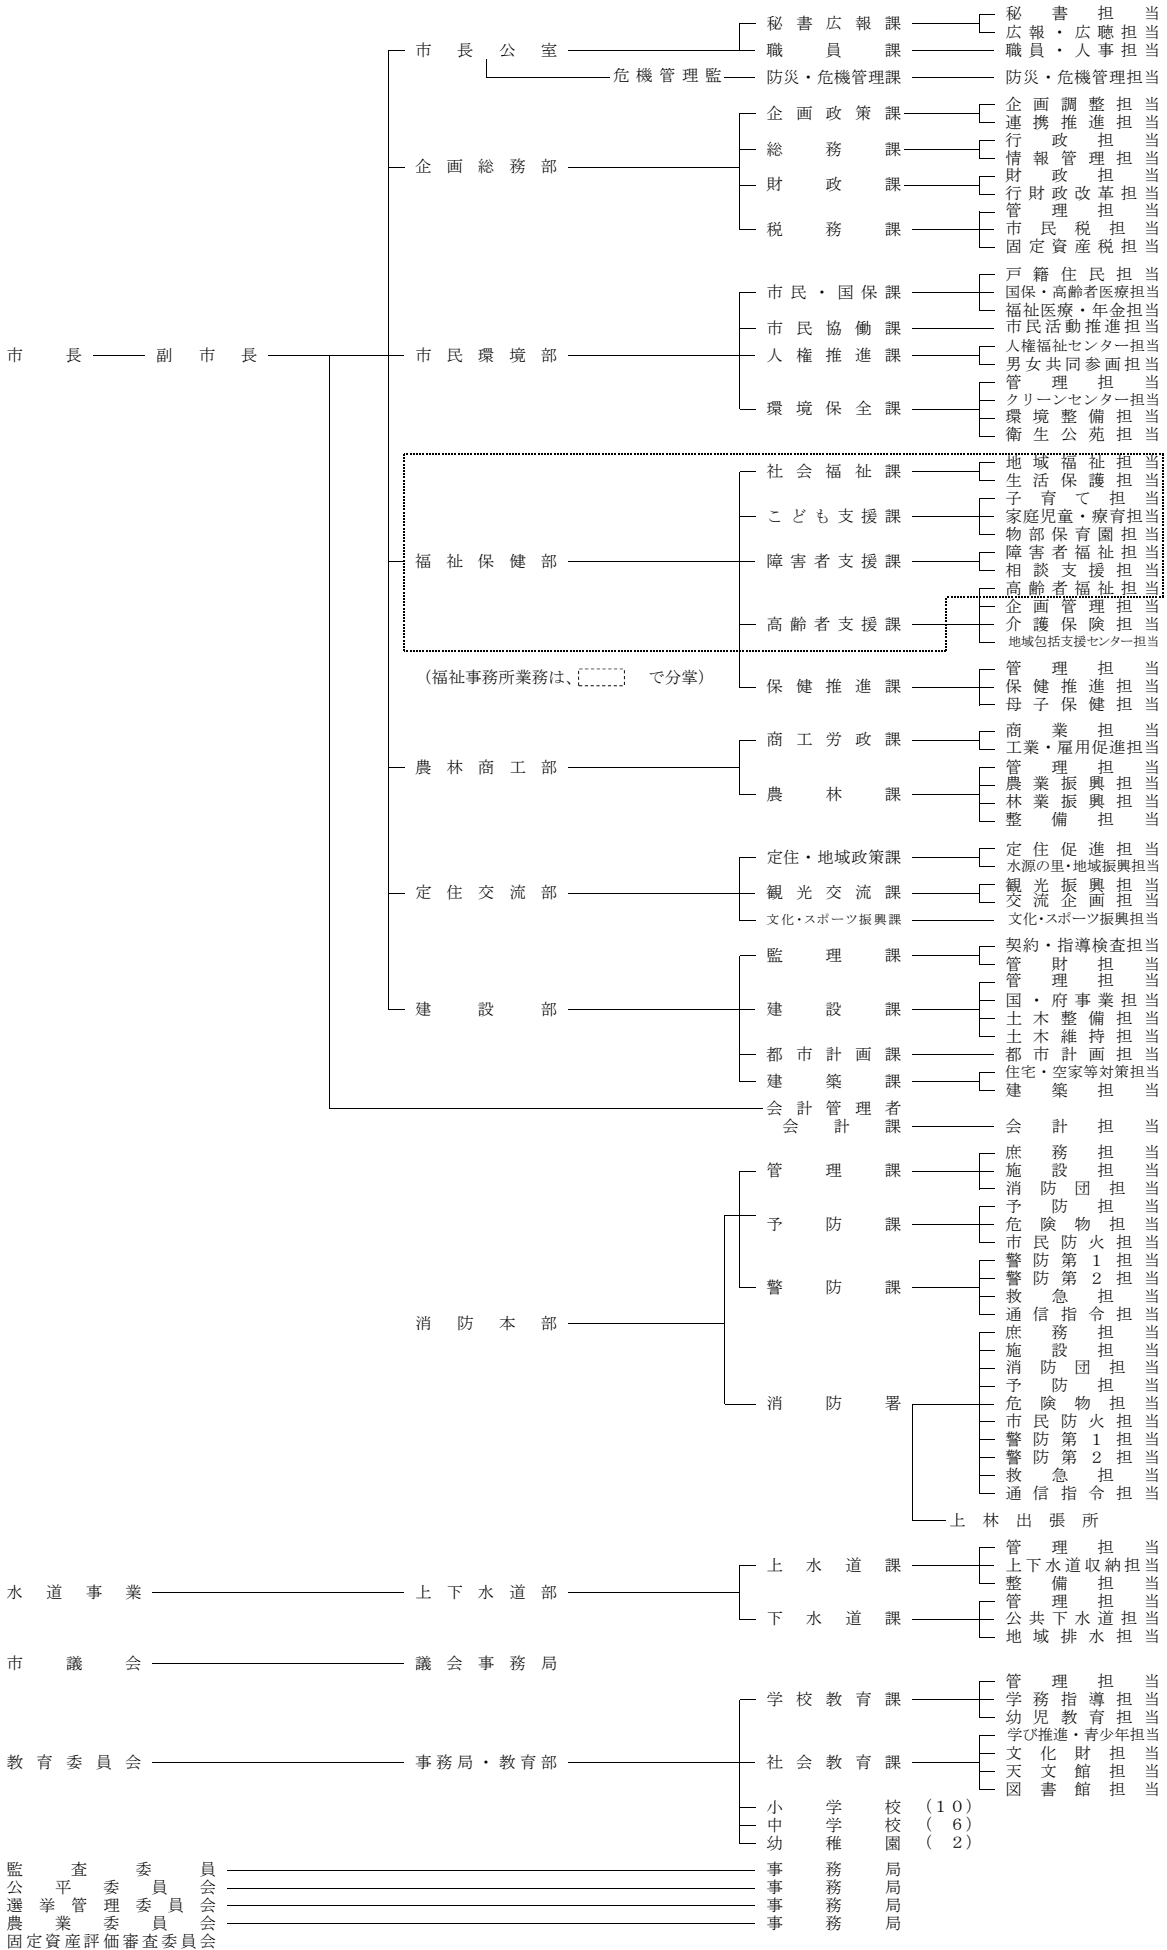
市長
副市長
市長公室
秘書広報課
秘書担当
広報・広聴担当
職員課
職員・人事担当
危機管理監
防災・危機管理課
防災・危機管理担当
企画総務部
企画政策課
企画調整担当
連携推進担当
総務課
行政担当
情報管理担当
財政課
財政担当
行財政改革担当
税務課
管理担当
市民税担当
固定資産税担当
市民環境部
市民・国保課
戸籍住民担当
国保・高齢者医療担当
福祉医療・年金担当
市民協働課
市民活動推進担当
人権推進課
人権福祉センター担当
男女共同参画担当
環境保全課
管理担当
クリーンセンター担当
環境整備担当
衛生公苑担当
福祉保健部
社会福祉課
地域福祉担当
生活保護担当
こども支援課
子育て担当
家庭児童・療育担当
物部保育園担当
障害者支援課
障害者福祉担当
相談支援担当
高齢者支援課
高齢者福祉担当
企画管理担当
介護保険担当
地域包括支援センター担当
（福祉事務所業務は、　　で分掌）
保健推進課
管理担当
保健推進担当
母子保健担当
農林商工部
商工労政課
商業担当
工業・雇用促進担当
農林課
管理担当
農業振興担当
林業振興担当
整備担当
定住交流部
定住・地域政策課
定住促進担当
水源の里・地域振興担当
観光交流課
観光振興担当
交流企画担当
文化・スポーツ振興課
文化・スポーツ振興担当
建設部
監理課
契約・指導検査担当
管財担当
建設課
管理担当
国・府事業担当
土木整備担当
土木維持担当
都市計画課
都市計画担当
建築課
住宅・空家等対策担当
建築担当
会計管理者
会計課
会計担当
消防本部
管理課
庶務担当
施設担当
消防団担当
予防課
予防担当
危険物担当
市民防火担当
警防課
警防第1担当
警防第2担当
救急担当
通信指令担当
消防署
庶務担当
施設担当
消防団担当
予防担当
危険物担当
市民防火担当
警防第1担当
警防第2担当
救急担当
通信指令担当
上林出張所
水道事業
上下水道部
上水道課
管理担当
上下水道収納担当
整備担当
下水道課
管理担当
公共下水道担当
地域排水担当
市議会
議会事務局
教育委員会
事務局・教育部
学校教育課
管理担当
学務指導担当
幼児教育担当
社会教育課
学び推進・青少年担当
文化財担当
天文館担当
図書館担当
小学校（10）
中学校（6）
幼稚園（2）
監査委員
事務局
公平委員会
事務局
選挙管理委員会
事務局
農業委員会
事務局
固定資産評価審査委員会